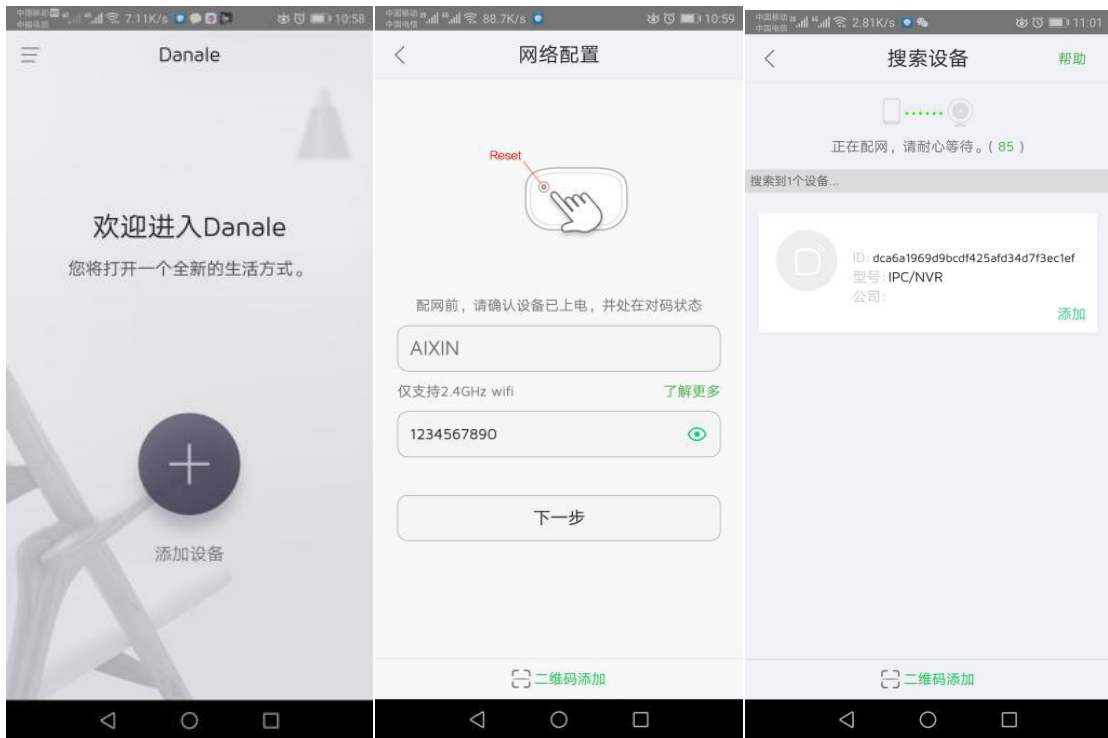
7.11K/s 10:58

Danale

欢迎进入Danale

您将打开一个全新的生活方式。

添加设备

88.7K/s 10:59

网络配置

Reset

配网前，请确认设备已上电，并处在对码状态

AIXIN

仅支持2.4GHz wifi

了解更多

1234567890

下一步

二维码添加

2.81K/s 11:01

搜索设备

帮助

正在配网，请耐心等待。( 85 )

搜索到1个设备...

ID: dca6a1969d9bcdf425afd34d7f3ec1ef

型号: IPC/NVR

公司:

添加

二维码添加